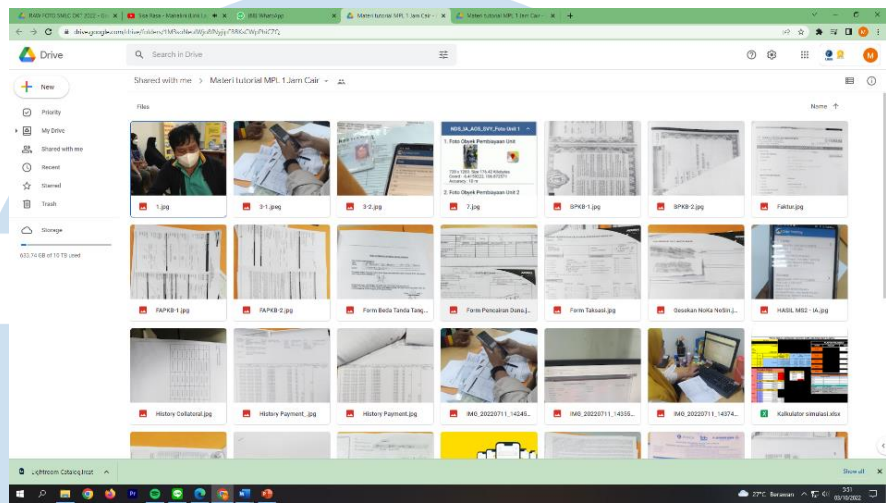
RAW FOTO SMSC OKT 2022 - Go... | Siaa Rasa - Maleakhi (Lirik Lo... | (80) WhatsApp | Materi tutorial MPL 1 Jam Cair - ... | Materi tutorial MPL 1 Jam Cair - ...

drive.google.com/drive/folders/1MRw8le4Wjc8l9gjp788XxCWpPhl77Q

Drive

Search in Drive

New

Priority

My Drive

Shared with me

Recent

Starred

Trash

Storage

633.74 GB of 10 TB used

Shared with me > Materi tutorial MPL 1 Jam Cair

Files

Name

1.jpg

3-1.jpeg

3-2.jpg

7.jpg

BPKB-1.jpg

BPKB-2.jpg

Faktur.jpg

FAPKB-1.jpg

FAPKB-2.jpg

Form Beda Tanda Tang...

Form Pencairan Dana J...

Form Taksasi.jpg

Gesekan NoKa NoSin.j...

HASIL MB2 - IA.jpg

History Collateral.jpg

History Payment_.jpg

History Payment.jpg

IMG_20220711_14245...

IMG_20220711_14335...

IMG_20220711_14374...

Kalkulator simulasi.xlsx

Lightroom Catalog.lrcat

Show all

27°C Berawan

3:51
03/10/2022